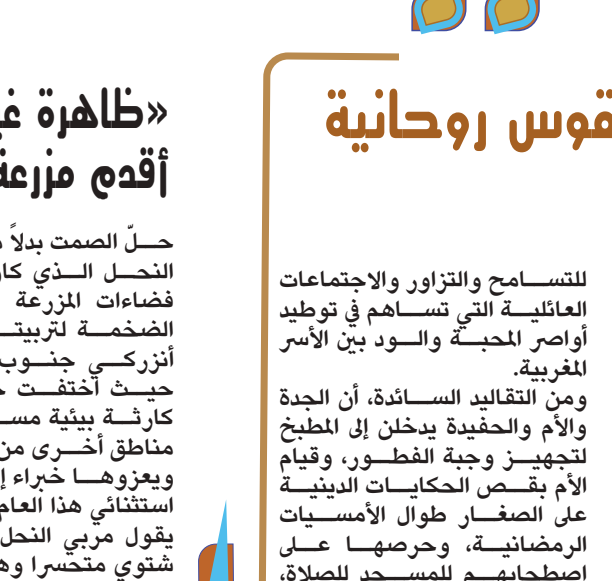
قوس روحانية

للتسامح والتزاور والاجتماعات العائلية التي تساهم في توطيد أواصر المحبة والود بين الأسر المغربية.
ومن التقاليد السائدة، أن الجدة والأم والحفيدة يدخلن إلى المطبخ لتجهيز وجبة الفطور، وقيام الأم بقص الحكايات الدينية على الصغار طوال الأمسيات الرمضانية، وحرصهما على اصطحابهم للمسجد للصلاة،

«ظاهرة غ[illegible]
أقدم مزرعة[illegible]

حلّ الصمت بدلاً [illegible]
النحل الذي كا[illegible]
فضاءات المزرعة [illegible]
الضخمة لتربيت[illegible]
أنزركي جنوب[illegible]
حيث اختفت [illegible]
كارثة بيئية مس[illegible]
مناطق أخرى م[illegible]
ويعزوها خبراء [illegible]
استثنائي هذا العام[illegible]
يقول مربي النحل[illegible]
شتوي متحسرا وه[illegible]